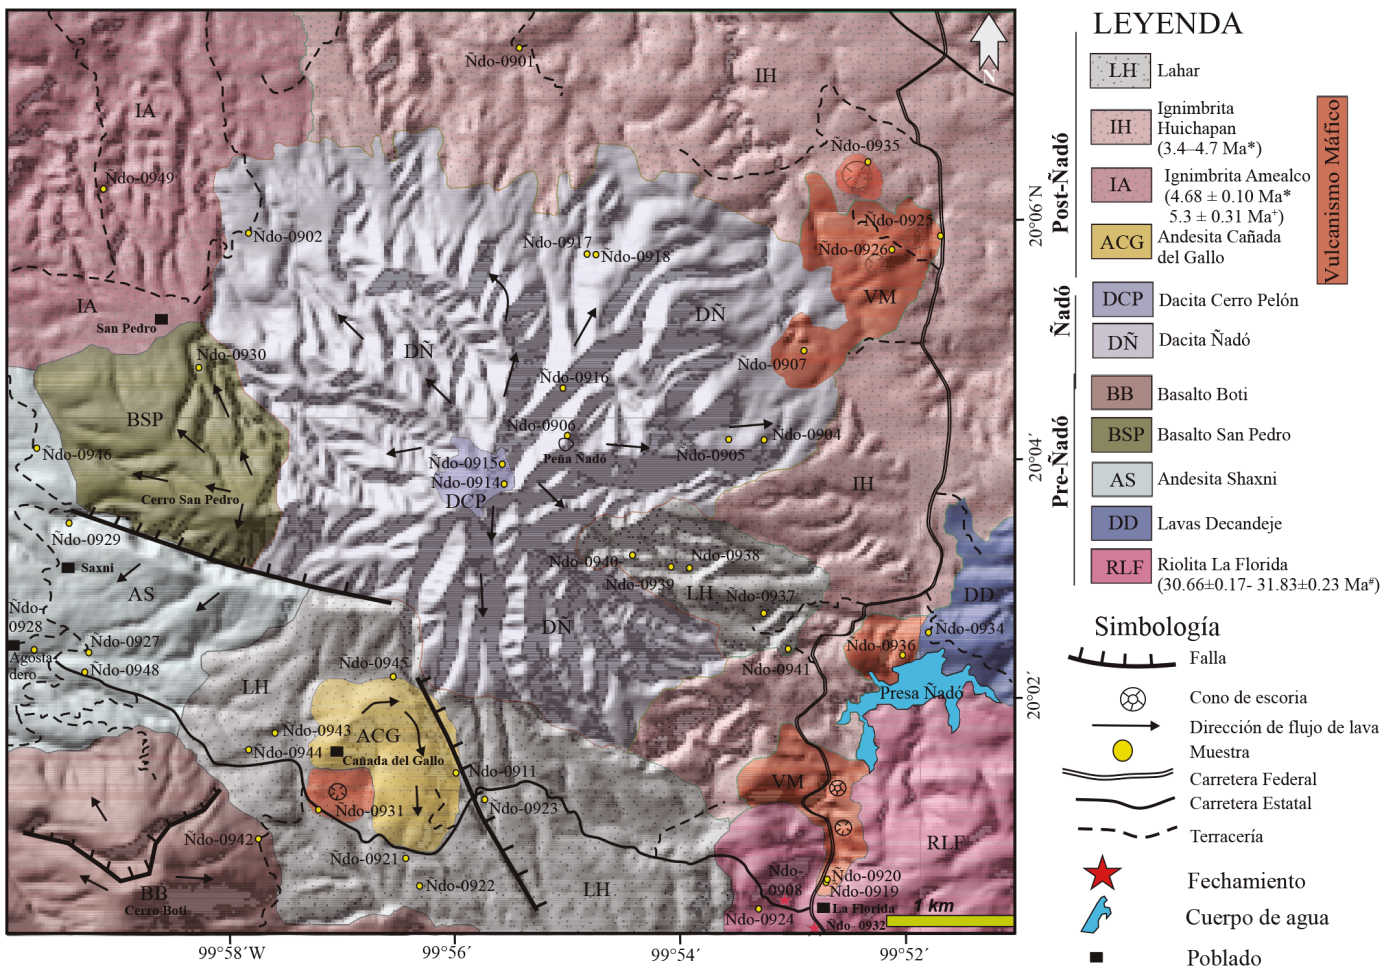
N

Ñdo-0901
IH
IA
Ñdo-0949
Ñdo-0935
Ñdo-0902
Ñdo-0917
Ñdo-0918
Ñdo-0925
Ñdo-0926
VM
IA
San Pedro
DÑ
DÑ
Ñdo-0930
Ñdo-0907
Ñdo-0916
BSP
Ñdo-0906
Ñdo-0904
Ñdo-0946
Peña Ñadó
Ñdo-0905
Ñdo-0915
Ñdo-0914
IH
Cerro San Pedro
DCP
Ñdo-0929
Saxni
Ñdo-0940
Ñdo-0938
AS
Ñdo-0939
LH
Ñdo-0937
Ñdo-0928
DD
Ñdo-0927
DÑ
Ñdo-0934
Agostadero
Ñdo-0948
Ñdo-0936
Ñdo-0945
Ñdo-0941
LH
Presa Ñadó
Ñdo-0943
ACG
Ñdo-0944
Cañada del Gallo
Ñdo-0911
VM
Ñdo-0931
Ñdo-0923
Ñdo-0942
RLF
Ñdo-0921
Ñdo-0908
Ñdo-0920
Ñdo-0919
BB
Ñdo-0922
LH
Cerro Boti
La Florida
Ñdo-0924
Ñdo-0932
1 km

20°06´N
20°04´
20°02´

99°58´W
99°56´
99°54´
99°52´

LEYENDA
Post-Ñadó
LH Lahar
IH Ignimbrita Huichapan (3.4–4.7 Ma*)
IA Ignimbrita Amealco (4.68 ± 0.10 Ma* 5.3 ± 0.31 Ma⁺)
ACG Andesita Cañada del Gallo
Vulcanismo Máfico
Ñadó
DCP Dacita Cerro Pelón
DÑ Dacita Ñadó
Pre-Ñadó
BB Basalto Boti
BSP Basalto San Pedro
AS Andesita Shaxni
DD Lavas Decandeje
RLF Riolita La Florida (30.66±0.17- 31.83±0.23 Ma#)

Simbología
Falla
Cono de escoria
Dirección de flujo de lava
Muestra
Carretera Federal
Carretera Estatal
Terracería
Fechamiento
Cuerpo de agua
Poblado